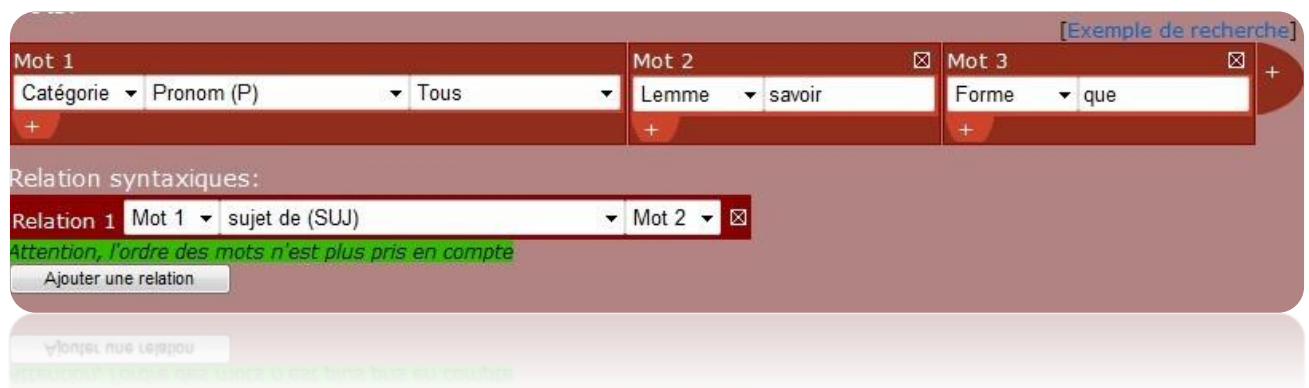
[Exemple de recherche]

Mot 1
Catégorie Pronom (P) Tous
+

Mot 2 ⊠
Lemme savoir
+

Mot 3 ⊠
Forme que
+

+

Relation syntaxiques:

Relation 1 Mot 1 sujet de (SUJ) Mot 2 ⊠

Attention, l'ordre des mots n'est plus pris en compte

Ajouter une relation